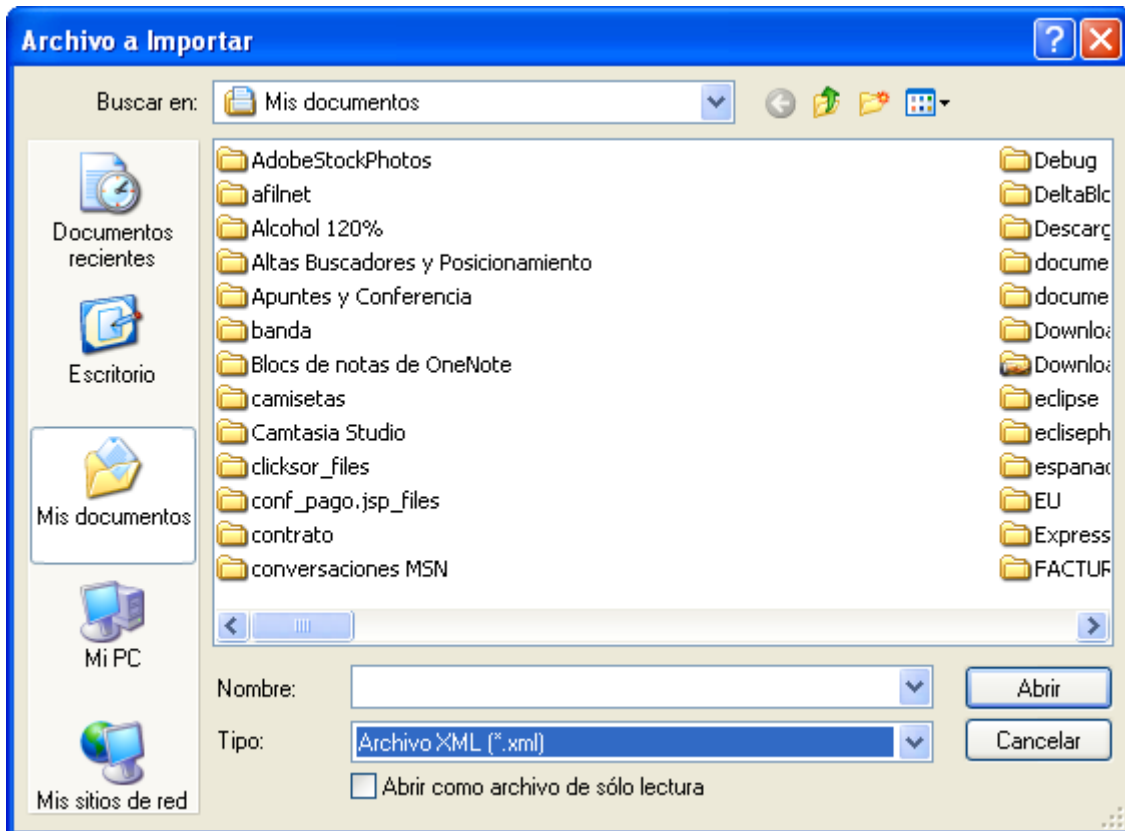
Archivo a Importar

Buscar en: Mis documentos

Documentos recientes

Escritorio

Mis documentos

Mi PC

Mis sitios de red

AdobeStockPhotos
afilnet
Alcohol 120%
Altas Buscadores y Posicionamiento
Apuntes y Conferencia
banda
Blocs de notas de OneNote
camisetas
Camtasia Studio
clicksor_files
conf_pago.jsp_files
contrato
conversaciones MSN

Debug
DeltaBlc
Descarc
docume
docume
Downlo
Downlo
eclipse
eclisept
espanac
EU
Express
FACTUF

Nombre:
Tipo: Archivo XML (*.xml)
Abrir como archivo de sólo lectura

Abrir
Cancelar